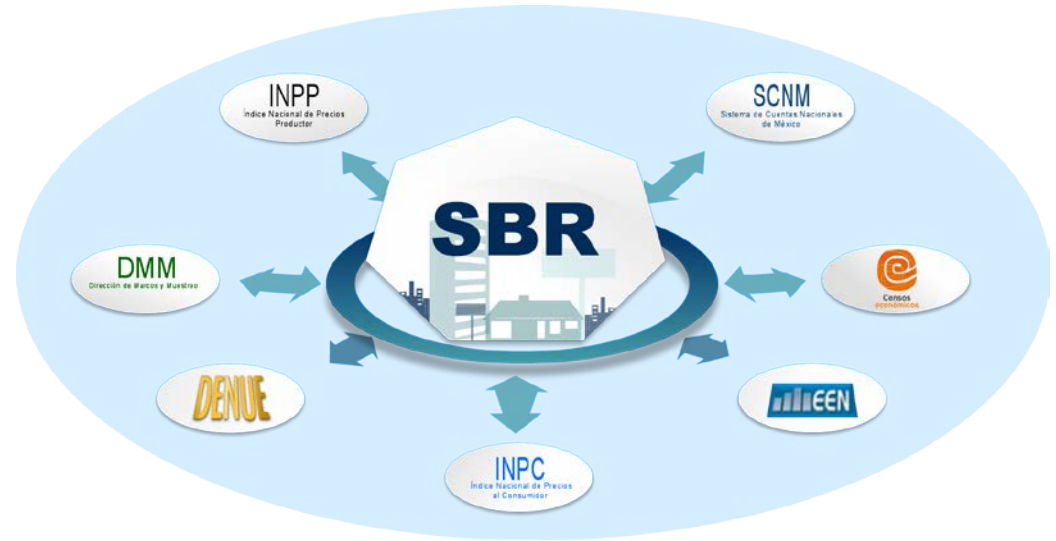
INPP
Índice Nacional de Precios Productor

SCNM
Sistema de Cuentas Nacionales de México

SBR

DMM
Dirección de Marcos y Muestreo

Censos económicos

DENUE

EEN

INPC
Índice Nacional de Precios al Consumidor